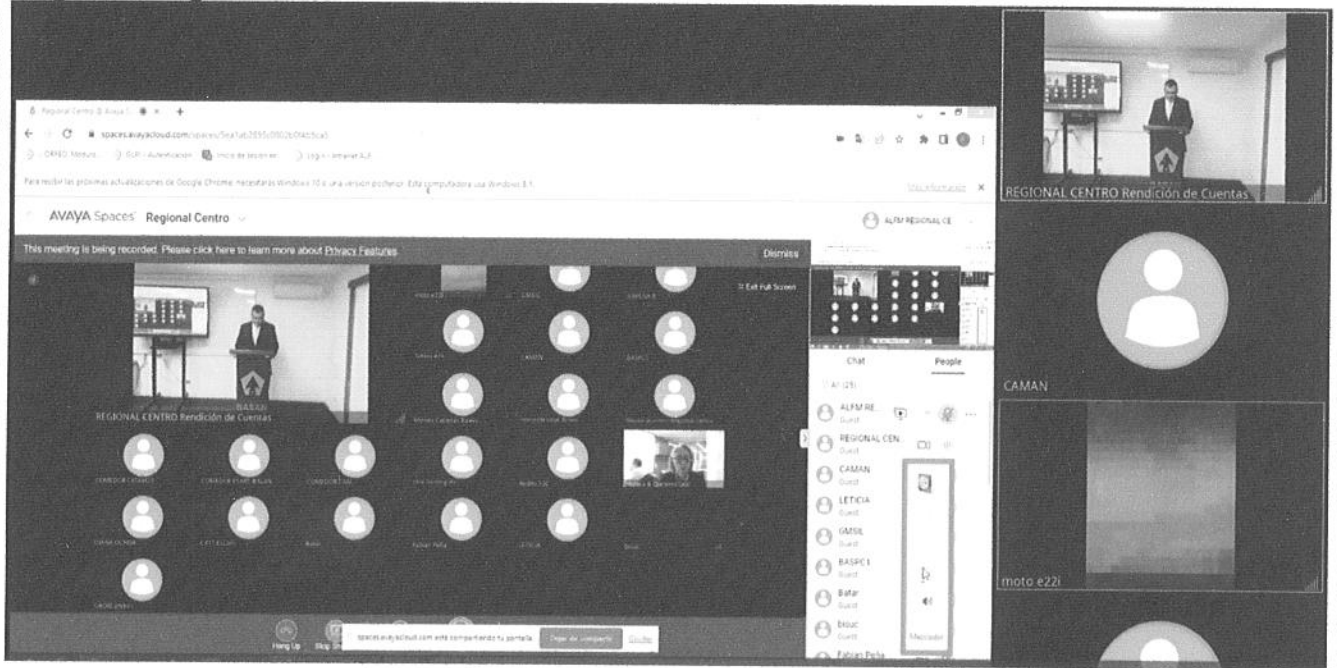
Regional Centro @ Avaya S

spaces.avayacloud.com/spaces/5ea1ab2895d0002b0f4d5ca5

Para recibir las próximas actualizaciones de Google Chrome, necesitarás Windows 10 o una versión posterior. Esta computadora usa Windows 8.1.

Más información

AVAYA Spaces Regional Centro

ALFM REGIONAL CE

This meeting is being recorded. Please click here to learn more about Privacy Features

Dismiss

Exit Full Screen

REGIONAL CENTRO Rendición de Cuentas

GMSIL

CAMAN

BASPC1

LETICIA

Chat

People

All (25)

ALFM RE...
Guest

REGIONAL CEN...
Guest

CAMAN
Guest

LETICIA
Guest

GMSIL
Guest

BASPC1
Guest

Bafar
Guest

btouc
Guest

Fabian Peña

Mezclador

Hang Up

spaces.avayacloud.com está compartiendo tu pantalla. Dejar de compartir Ocultar

REGIONAL CENTRO Rendición de Cuentas

CAMAN

moto e22i